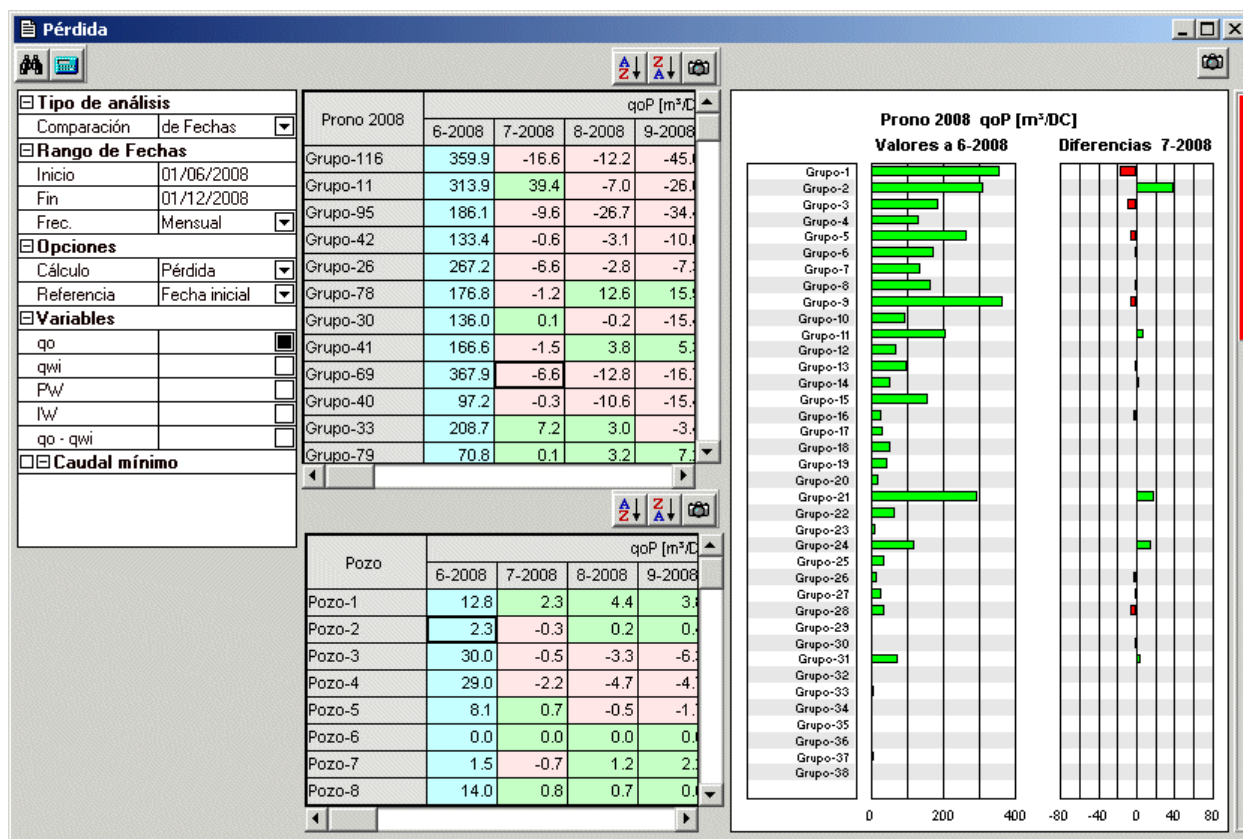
Pérdida

⊟Tipo de análisis
Comparación | de Fechas
⊟Rango de Fechas
Inicio | 01/06/2008
Fin | 01/12/2008
Frec. | Mensual
⊟Opciones
Cálculo | Pérdida
Referencia | Fecha inicial
⊟Variables
qo
qwi
PW
IW
qo - qwi
⊟⊟Caudal mínimo

| Prono 2008 | 6-2008 | 7-2008 | 8-2008 | 9-2008 |
|---|---|---|---|---|
| Grupo-116 | 359.9 | -16.6 | -12.2 | -45.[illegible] |
| Grupo-11 | 313.9 | 39.4 | -7.0 | -26.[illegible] |
| Grupo-95 | 186.1 | -9.6 | -26.7 | -34.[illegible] |
| Grupo-42 | 133.4 | -0.6 | -3.1 | -10.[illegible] |
| Grupo-26 | 267.2 | -6.6 | -2.8 | -7.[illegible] |
| Grupo-78 | 176.8 | -1.2 | 12.6 | 15.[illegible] |
| Grupo-30 | 136.0 | 0.1 | -0.2 | -15.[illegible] |
| Grupo-41 | 166.6 | -1.5 | 3.8 | 5.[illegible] |
| Grupo-69 | 367.9 | -6.6 | -12.8 | -16.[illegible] |
| Grupo-40 | 97.2 | -0.3 | -10.6 | -15.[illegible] |
| Grupo-33 | 208.7 | 7.2 | 3.0 | -3.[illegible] |
| Grupo-79 | 70.8 | 0.1 | 3.2 | 7.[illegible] |

qoP [m³/D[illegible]

| Pozo | 6-2008 | 7-2008 | 8-2008 | 9-2008 |
|---|---|---|---|---|
| Pozo-1 | 12.8 | 2.3 | 4.4 | 3.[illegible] |
| Pozo-2 | 2.3 | -0.3 | 0.2 | 0.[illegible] |
| Pozo-3 | 30.0 | -0.5 | -3.3 | -6.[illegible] |
| Pozo-4 | 29.0 | -2.2 | -4.7 | -4.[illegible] |
| Pozo-5 | 8.1 | 0.7 | -0.5 | -1.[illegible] |
| Pozo-6 | 0.0 | 0.0 | 0.0 | 0.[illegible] |
| Pozo-7 | 1.5 | -0.7 | 1.2 | 2.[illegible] |
| Pozo-8 | 14.0 | 0.8 | 0.7 | 0.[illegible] |

qoP [m³/D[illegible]

Prono 2008 qoP [m³/DC]
Valores a 6-2008
Diferencias 7-2008

Grupo-1
Grupo-2
Grupo-3
Grupo-4
Grupo-5
Grupo-6
Grupo-7
Grupo-8
Grupo-9
Grupo-10
Grupo-11
Grupo-12
Grupo-13
Grupo-14
Grupo-15
Grupo-16
Grupo-17
Grupo-18
Grupo-19
Grupo-20
Grupo-21
Grupo-22
Grupo-23
Grupo-24
Grupo-25
Grupo-26
Grupo-27
Grupo-28
Grupo-29
Grupo-30
Grupo-31
Grupo-32
Grupo-33
Grupo-34
Grupo-35
Grupo-36
Grupo-37
Grupo-38

0 200 400
-80 -40 0 40 80